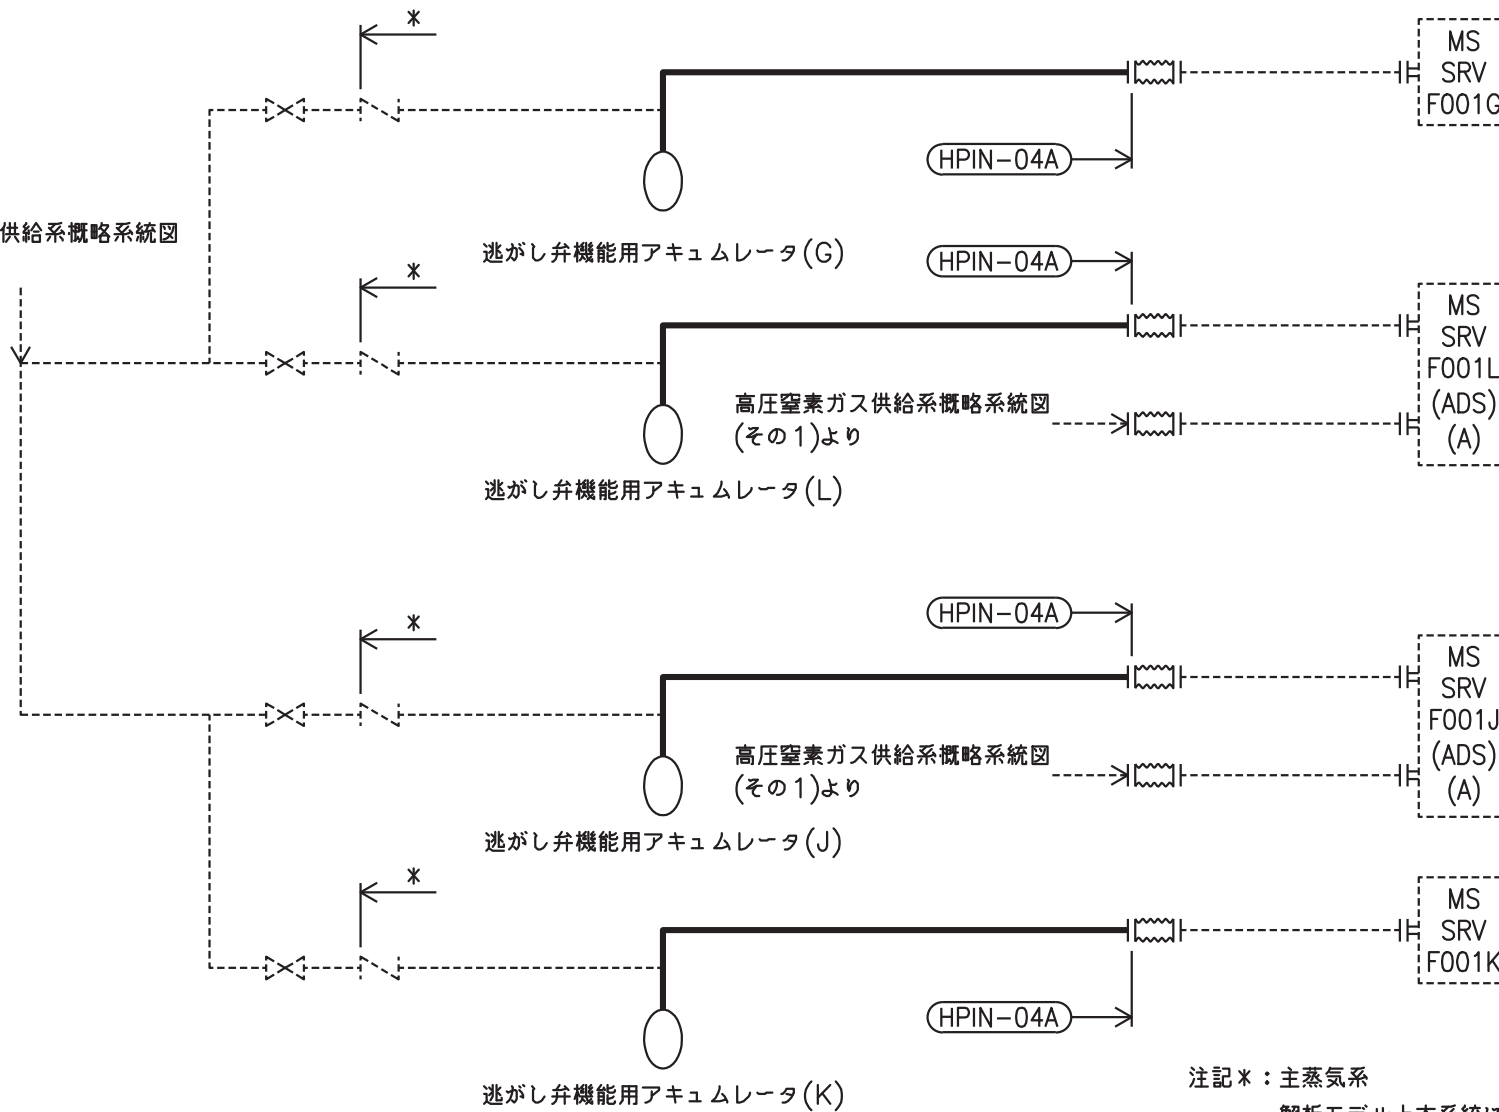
*

MS SRV F001G

HPIN−04A

供給系概略系統図

逃がし弁機能用アキュムレータ(G)

HPIN−04A

*

MS SRV F001L (ADS) (A)

高圧窒素ガス供給系概略系統図 (その1)より

逃がし弁機能用アキュムレータ(L)

HPIN−04A

*

MS SRV F001J (ADS) (A)

高圧窒素ガス供給系概略系統図 (その1)より

逃がし弁機能用アキュムレータ(J)

*

MS SRV F001K

HPIN−04A

注記*:主蒸気系

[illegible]

逃がし弁機能用アキュムレータ(K)